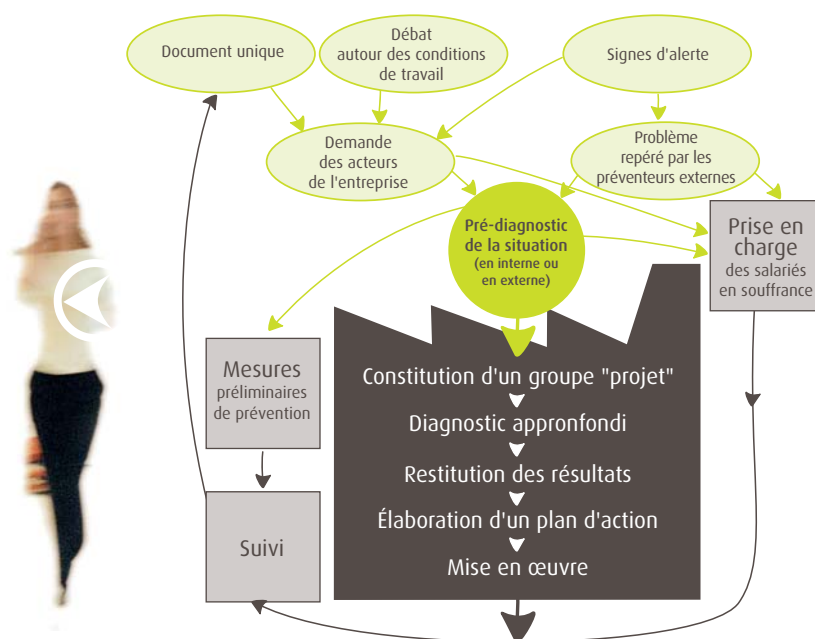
Document unique

Débat autour des conditions de travail

Signes d'alerte

Demande des acteurs de l'entreprise

Problème repéré par les préventeurs externes

Pré-diagnostic de la situation (en interne ou en externe)

Prise en charge des salariés en souffrance

Mesures préliminaires de prévention

Constitution d'un groupe "projet"

Diagnostic appronfondi

Restitution des résultats

Élaboration d'un plan d'action

Mise en œuvre

Suivi